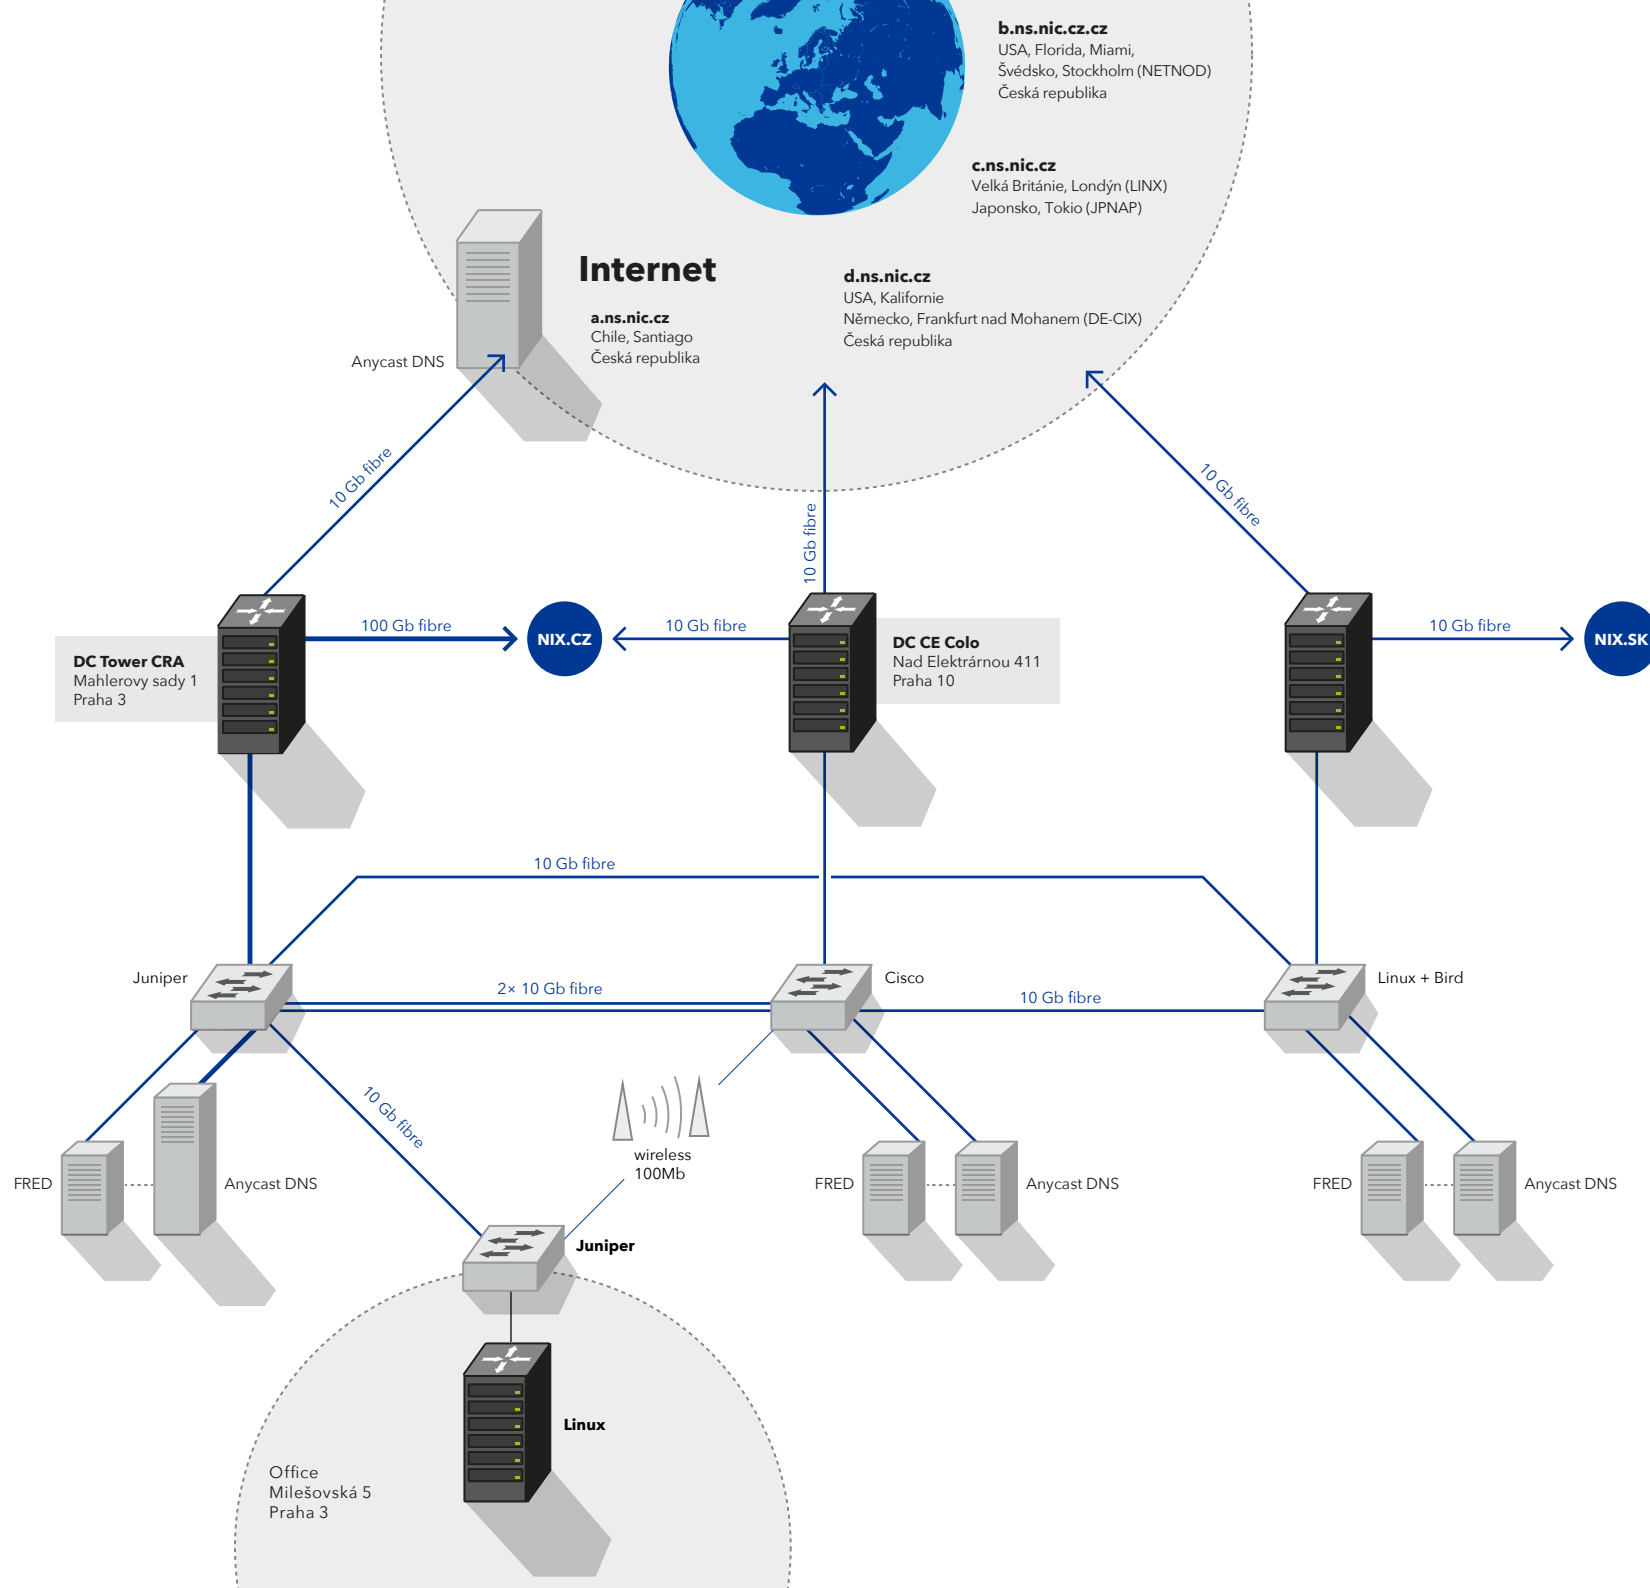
b.ns.nic.cz.cz
USA, Florida, Miami,
Švédsko, Stockholm (NETNOD)
Česká republika

c.ns.nic.cz
Velká Británie, Londýn (LINX)
Japonsko, Tokio (JPNAP)

Internet

a.ns.nic.cz
Chile, Santiago
Česká republika

d.ns.nic.cz
USA, Kalifornie
Německo, Frankfurt nad Mohanem (DE-CIX)
Česká republika

Anycast DNS

10 Gb fibre

10 Gb fibre

10 Gb fibre

DC Tower CRA
Mahlerovy sady 1
Praha 3

100 Gb fibre

NIX.CZ

10 Gb fibre

DC CE Colo
Nad Elektrárnou 411
Praha 10

10 Gb fibre

NIX.SK

10 Gb fibre

Juniper

Cisco

Linux + Bird

2× 10 Gb fibre

10 Gb fibre

10 Gb fibre

wireless
100Mb

FRED

Anycast DNS

FRED

Anycast DNS

FRED

Anycast DNS

Juniper

Linux

Office
Milešovská 5
Praha 3